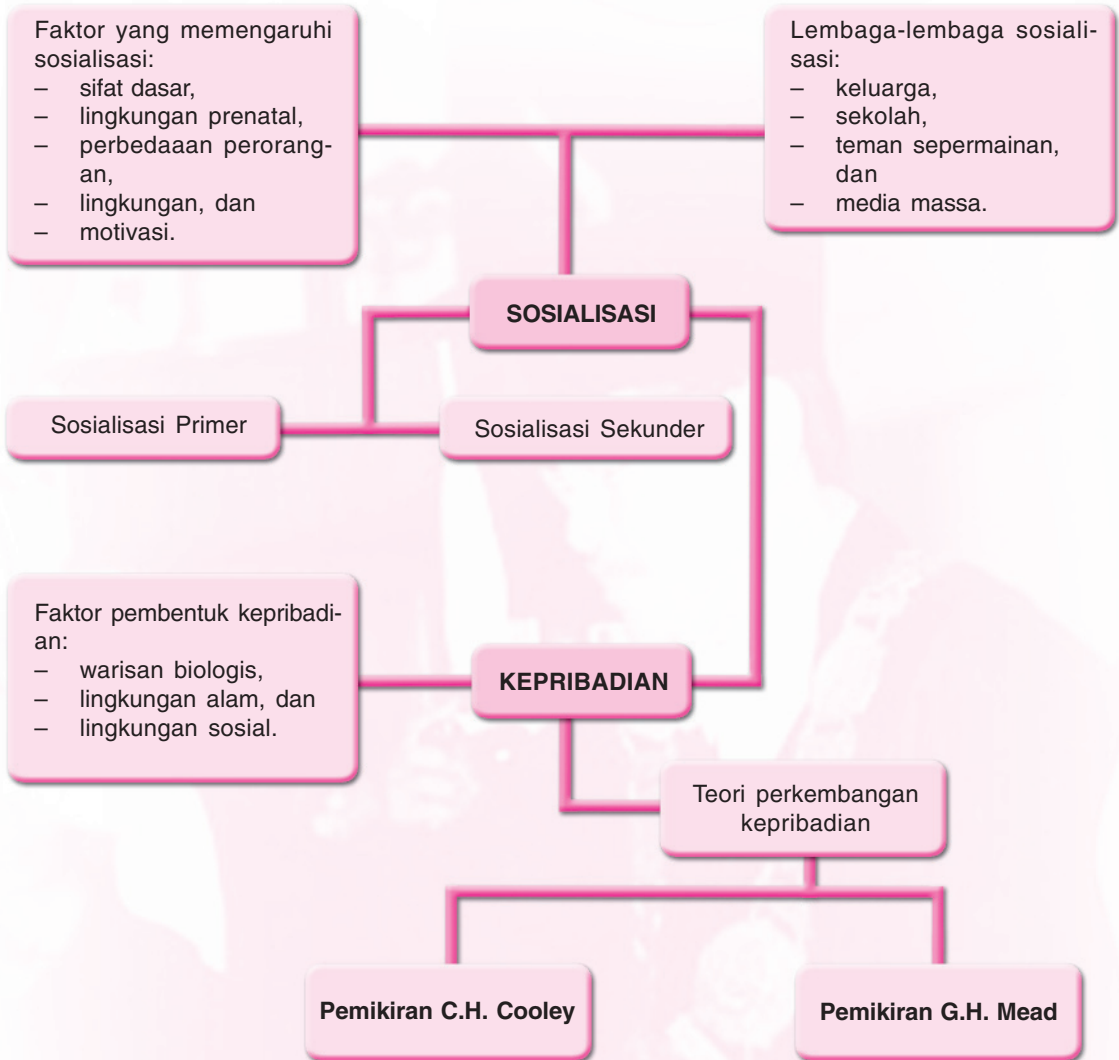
Faktor yang memengaruhi sosialisasi:
– sifat dasar,
– lingkungan prenatal,
– perbedaaan perorangan,
– lingkungan, dan
– motivasi.

Lembaga-lembaga sosialisasi:
– keluarga,
– sekolah,
– teman sepermainan, dan
– media massa.

SOSIALISASI

Sosialisasi Primer

Sosialisasi Sekunder

Faktor pembentuk kepribadian:
– warisan biologis,
– lingkungan alam, dan
– lingkungan sosial.

KEPRIBADIAN

Teori perkembangan kepribadian

Pemikiran C.H. Cooley

Pemikiran G.H. Mead